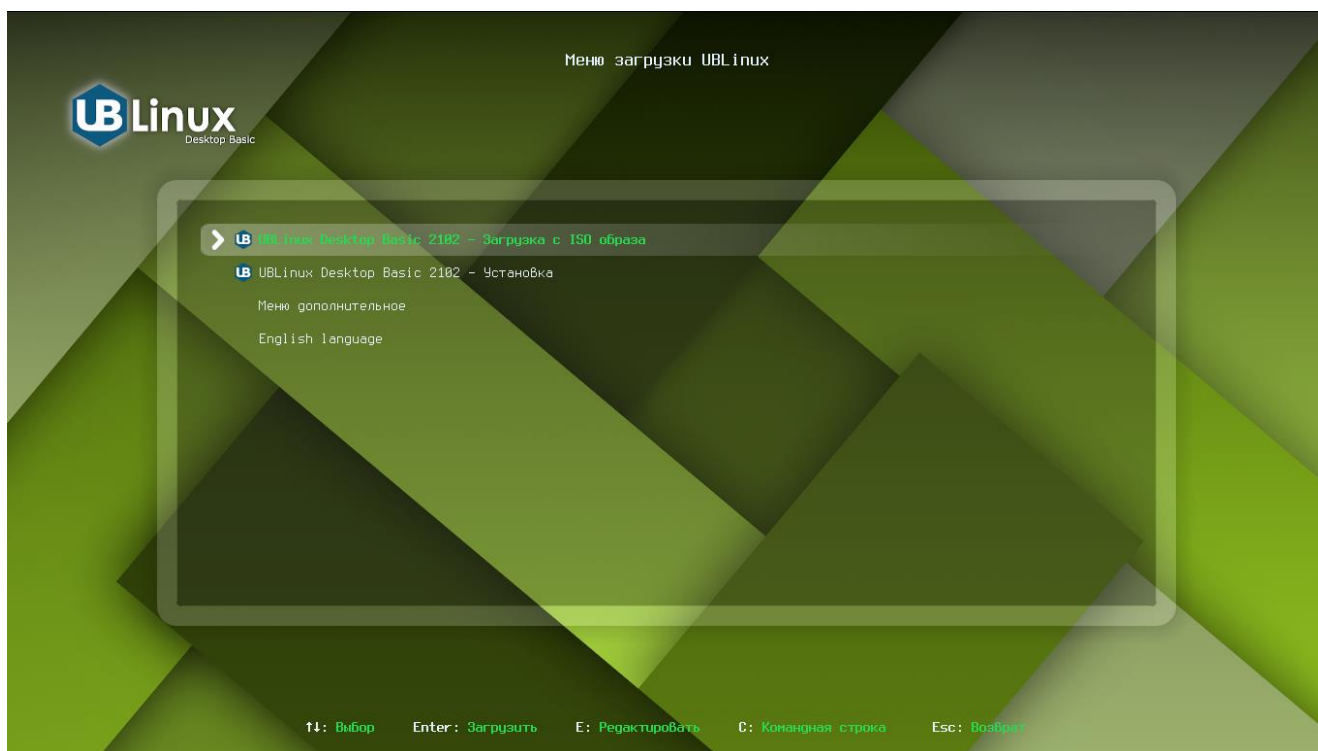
Меню загрузки UBLinux

UB Linux
Desktop Basic

UBLinux Desktop Basic 2102 - Загрузка с ISO образа
UBLinux Desktop Basic 2102 - Установка
Меню дополнительное
English language

↑↓: Выбор Enter: Загрузить E: Редактировать C: Командная строка Esc: Возврат